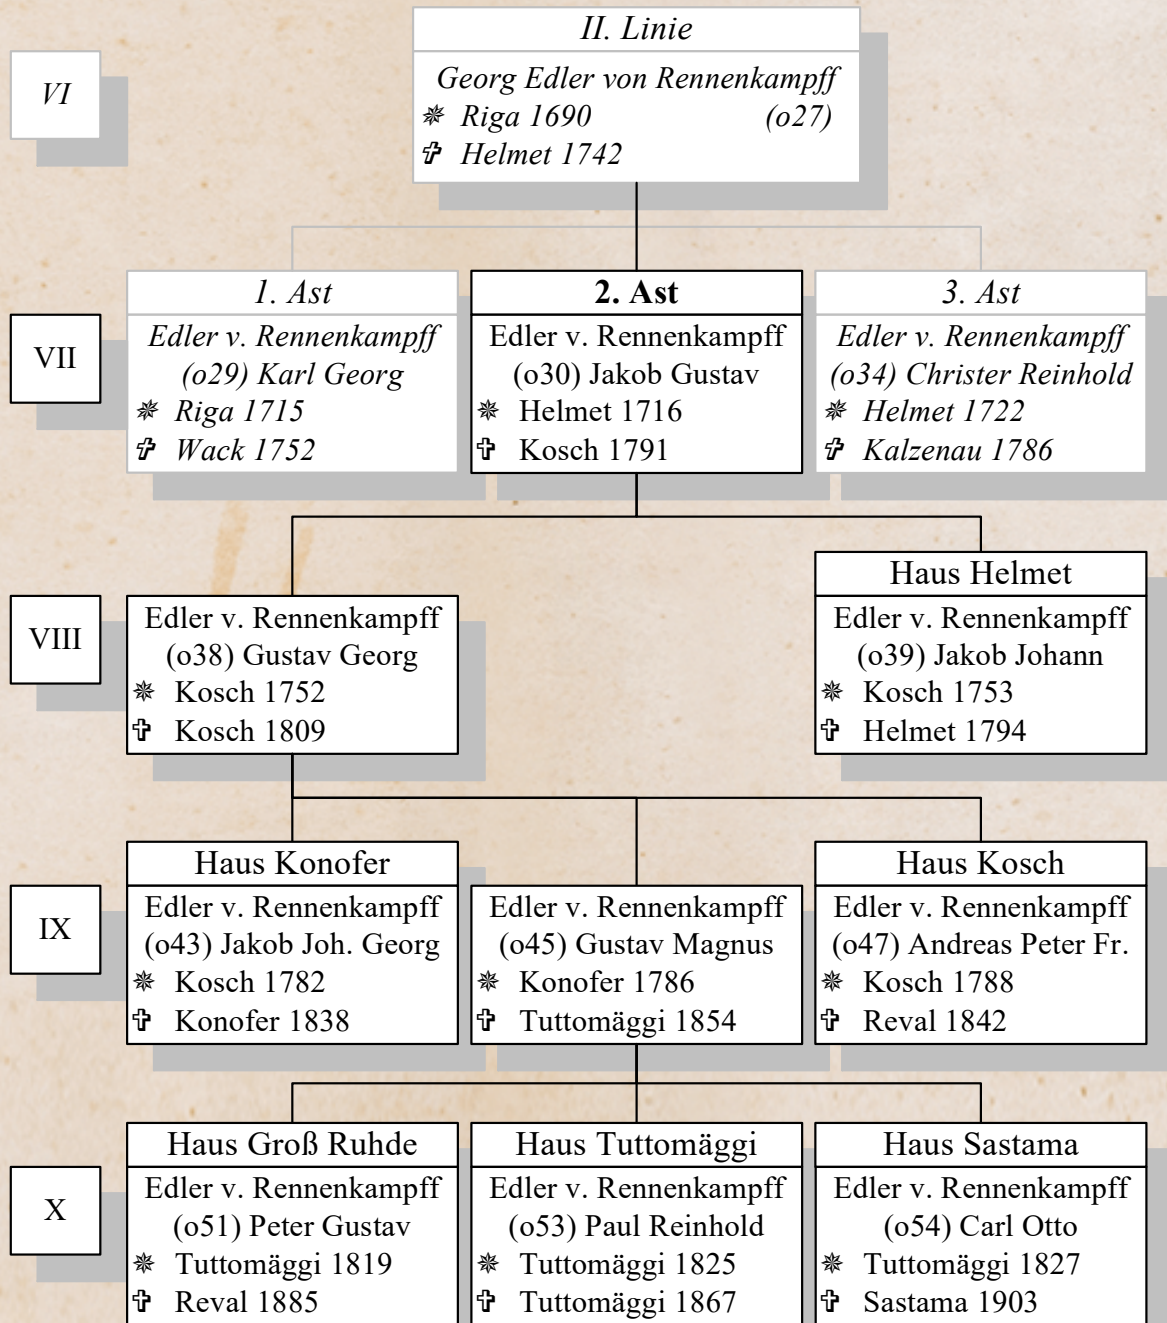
VI

II. Linie
Georg Edler von Rennenkampff
❋ Riga 1690 (o27)
✞ Helmet 1742

VII

1. Ast
Edler v. Rennenkampff
(o29) Karl Georg
❋ Riga 1715
✞ Wack 1752

2. Ast
Edler v. Rennenkampff
(o30) Jakob Gustav
❋ Helmet 1716
✞ Kosch 1791

3. Ast
Edler v. Rennenkampff
(o34) Christer Reinhold
❋ Helmet 1722
✞ Kalzenau 1786

VIII

Edler v. Rennenkampff
(o38) Gustav Georg
❋ Kosch 1752
✞ Kosch 1809

Haus Helmet
Edler v. Rennenkampff
(o39) Jakob Johann
❋ Kosch 1753
✞ Helmet 1794

IX

Haus Konofer
Edler v. Rennenkampff
(o43) Jakob Joh. Georg
❋ Kosch 1782
✞ Konofer 1838

Edler v. Rennenkampff
(o45) Gustav Magnus
❋ Konofer 1786
✞ Tuttomäggi 1854

Haus Kosch
Edler v. Rennenkampff
(o47) Andreas Peter Fr.
❋ Kosch 1788
✞ Reval 1842

X

Haus Groß Ruhde
Edler v. Rennenkampff
(o51) Peter Gustav
❋ Tuttomäggi 1819
✞ Reval 1885

Haus Tuttomäggi
Edler v. Rennenkampff
(o53) Paul Reinhold
❋ Tuttomäggi 1825
✞ Tuttomäggi 1867

Haus Sastama
Edler v. Rennenkampff
(o54) Carl Otto
❋ Tuttomäggi 1827
✞ Sastama 1903